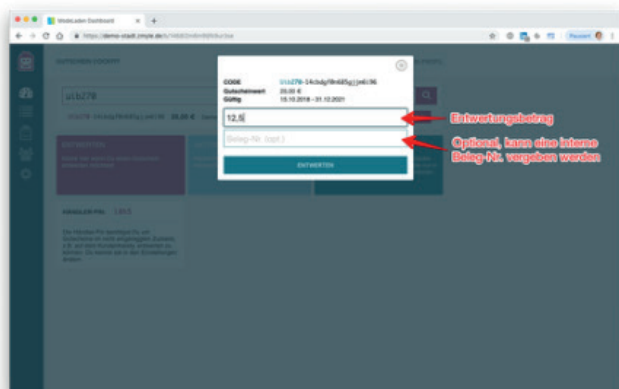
WebLaden Dashboard

https://demo-stadt.zmyle.de/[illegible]

GUTSCHEIN EINLÖSEN

ui1b278

CODE ui1b278-14cbdgf8n685gjjm6l36
Gutscheinwert 25,00 €
Gültig 15.10.2018 – 31.12.2021

12,5

Beleg-Nr. (opt.)

ENTWERTEN

Entwertungsbetrag

Optional, kann eine interne Beleg-Nr. vergeben werden

HÄNDLER-PIN 1313

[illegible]